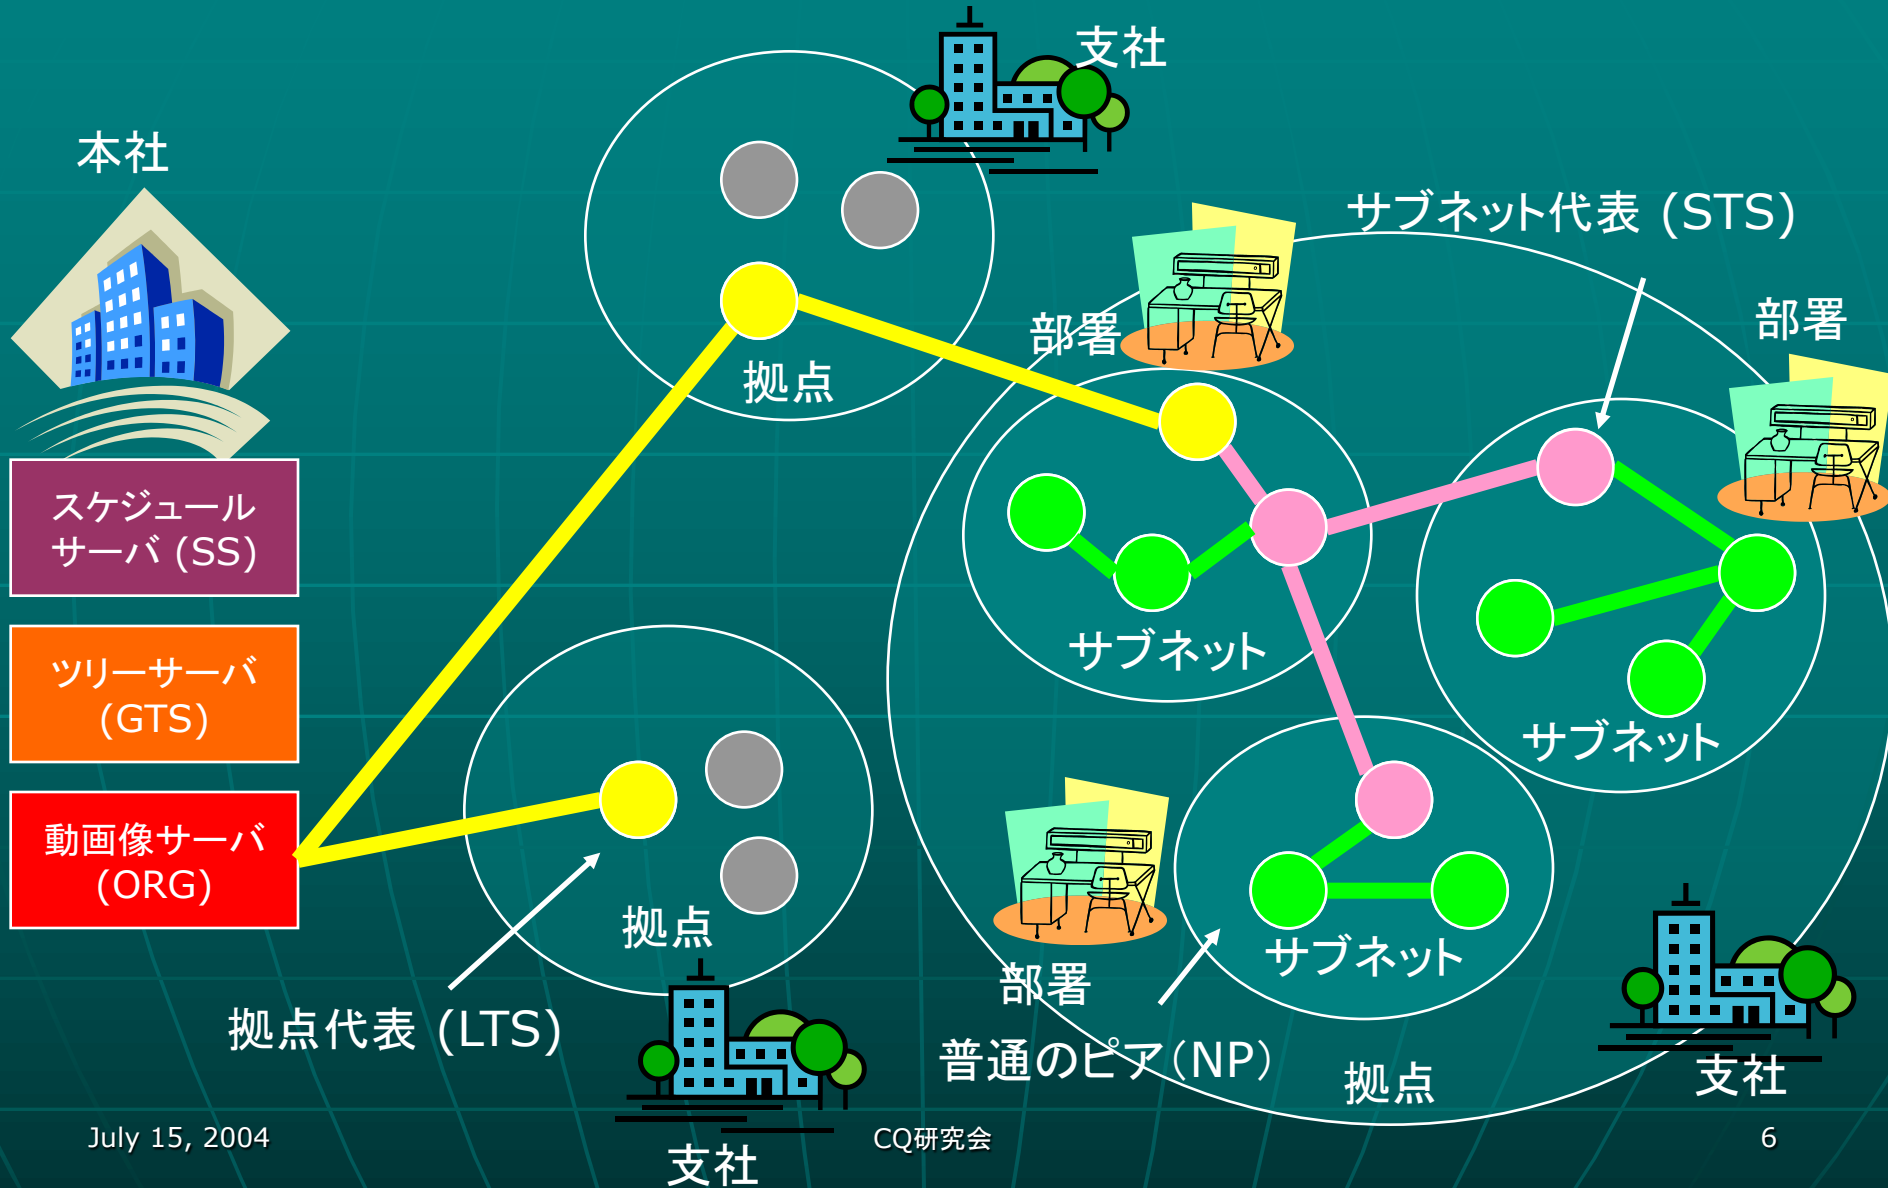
本社

スケジュールサーバ (SS)

ツリーサーバ (GTS)

動画像サーバ (ORG)

支社

拠点

サブネット代表 (STS)

部署

部署

サブネット

サブネット

サブネット

拠点

拠点代表 (LTS)

部署

普通のピア(NP)

拠点

支社

支社

July 15, 2004

CQ研究会

6